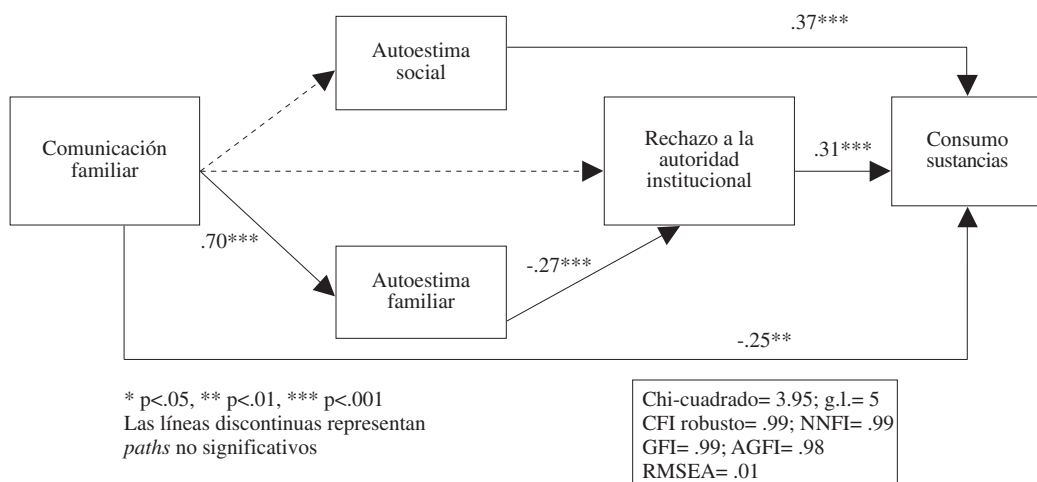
.37***

Autoestima social

Comunicación familiar

Rechazo a la autoridad institucional

.31***

Consumo sustancias

.70***

-.27***

Autoestima familiar

-.25**

* p<.05, ** p<.01, *** p<.001
Las líneas discontinuas representan *paths* no significativos

Chi-cuadrado= 3.95; g.l.= 5
CFI robusto= .99; NNFI= .99
GFI= .99; AGFI= .98
RMSEA= .01